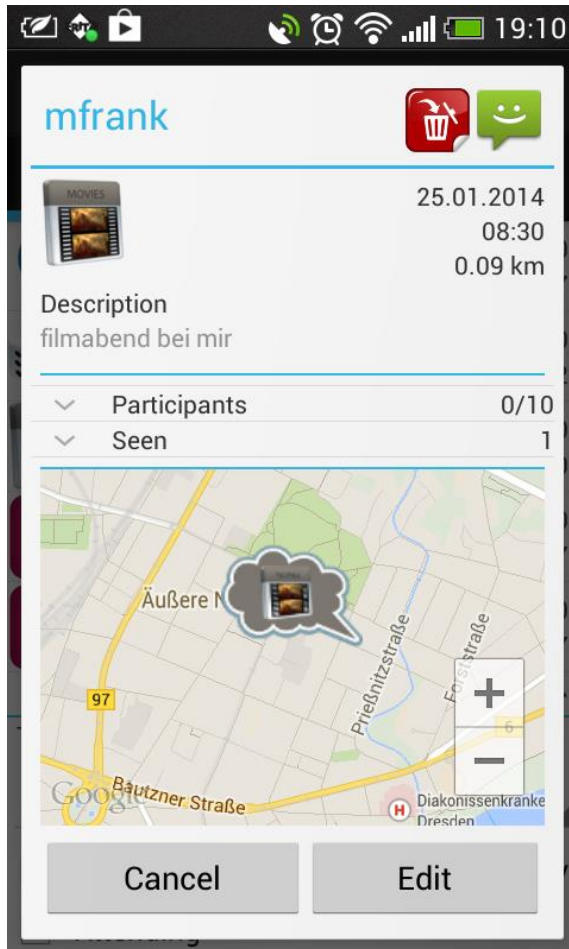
19:10

mfrank

MOVIES

25.01.2014
08:30
0.09 km

Description
filmabend bei mir

Participants 0/10
Seen 1

Äußere N
Prießnitzstraße
Forststraße
97
6
Bautzner Straße
Google
Diakonissenkranke
Dresden
+
−

Cancel
Edit